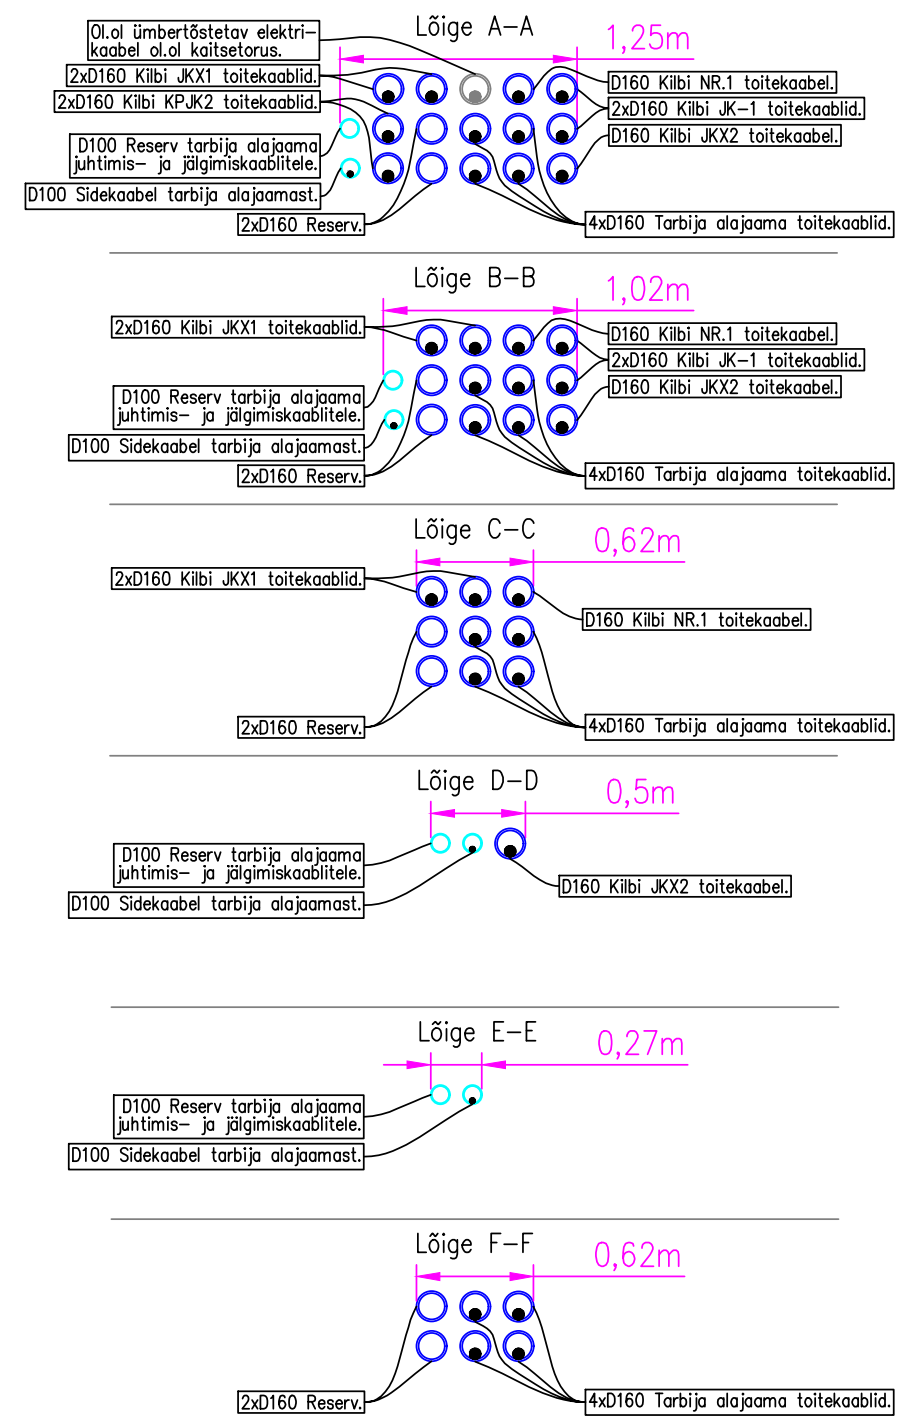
Lõige A–A

1,25m

Ol.ol ümbertõstetav elektrikaabel ol.ol kaitsetorus.

2xD160 Kilbi JKX1 toitekaablid.

2xD160 Kilbi KPJK2 toitekaablid.

D100 Reserv tarbija alajaama juhtimis– ja jälgimiskaablitele.

D100 Sidekaabel tarbija alajaamast.

2xD160 Reserv.

D160 Kilbi NR.1 toitekaabel.

2xD160 Kilbi JK–1 toitekaablid.

D160 Kilbi JKX2 toitekaabel.

4xD160 Tarbija alajaama toitekaablid.

Lõige B–B

1,02m

2xD160 Kilbi JKX1 toitekaablid.

D100 Reserv tarbija alajaama juhtimis– ja jälgimiskaablitele.

D100 Sidekaabel tarbija alajaamast.

2xD160 Reserv.

D160 Kilbi NR.1 toitekaabel.

2xD160 Kilbi JK–1 toitekaablid.

D160 Kilbi JKX2 toitekaabel.

4xD160 Tarbija alajaama toitekaablid.

Lõige C–C

0,62m

2xD160 Kilbi JKX1 toitekaablid.

D160 Kilbi NR.1 toitekaabel.

2xD160 Reserv.

4xD160 Tarbija alajaama toitekaablid.

Lõige D–D

0,5m

D100 Reserv tarbija alajaama juhtimis– ja jälgimiskaablitele.

D100 Sidekaabel tarbija alajaamast.

D160 Kilbi JKX2 toitekaabel.

Lõige E–E

0,27m

D100 Reserv tarbija alajaama juhtimis– ja jälgimiskaablitele.

D100 Sidekaabel tarbija alajaamast.

Lõige F–F

0,62m

2xD160 Reserv.

4xD160 Tarbija alajaama toitekaablid.